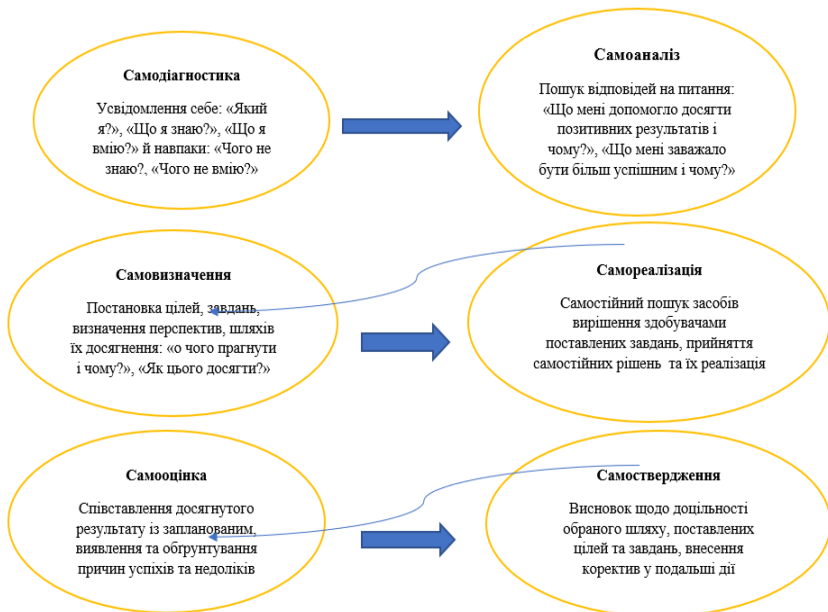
Самодіагностика

Усвідомлення себе: «Який я?», «Що я знаю?», «Що я вмію?» й навпаки: «Чого не знаю?, «Чого не вмію?»

Самоаналіз

Пошук відповідей на питання: «Що мені допомогло досягти позитивних результатів і чому?», «Що мені заважало бути більш успішним і чому?»

Самовизначення

Постановка цілей, завдань, визначення перспектив, шляхів їх досягнення: «о чого прагнути і чому?», «Як цього досягти?»

Самореалізація

Самостійний пошук засобів вирішення здобувачами поставлених завдань, прийняття самостійних рішень та їх реалізація

Самооцінка

Співставлення досягнутого результату із запланованим, виявлення та обгрунтування причин успіхів та недоліків

Самоствердження

Висновок щодо доцільності обраного шляху, поставлених цілей та завдань, внесення коректив у подальші дії